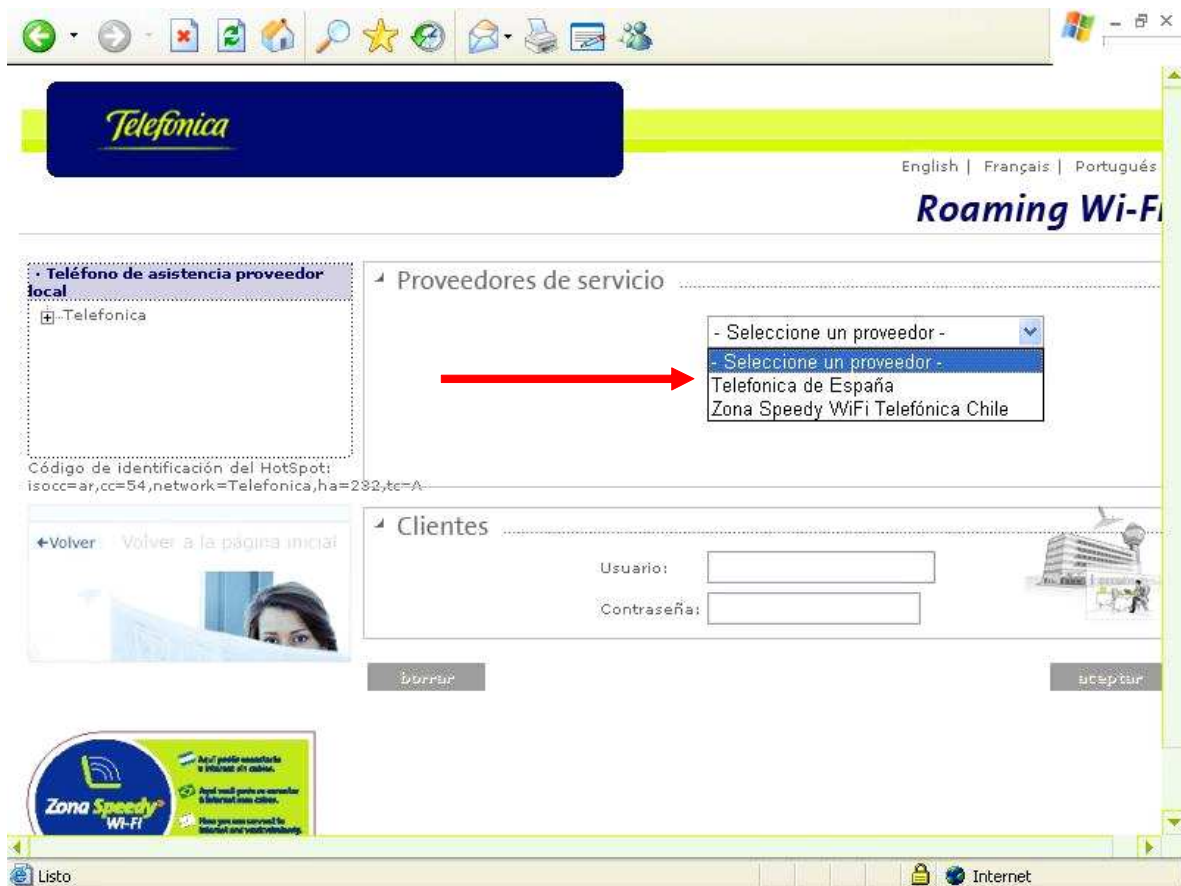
Telefonica

English | Français | Portugués

Roaming Wi-Fi

· Teléfono de asistencia proveedor local

Telefonica

Código de identificación del HotSpot: isocc=ar,cc=54,network=Telefonica,ha=232,tc=A

Proveedores de servicio

- Seleccione un proveedor -

- Seleccione un proveedor -
Telefonica de España
Zona Speedy WiFi Telefónica Chile

←Volver Volver a la página inicial

Clientes

Usuario:

Contraseña:

borrar

aceptar

Zona Speedy Wi-Fi

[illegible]

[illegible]

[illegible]

Listo

Internet